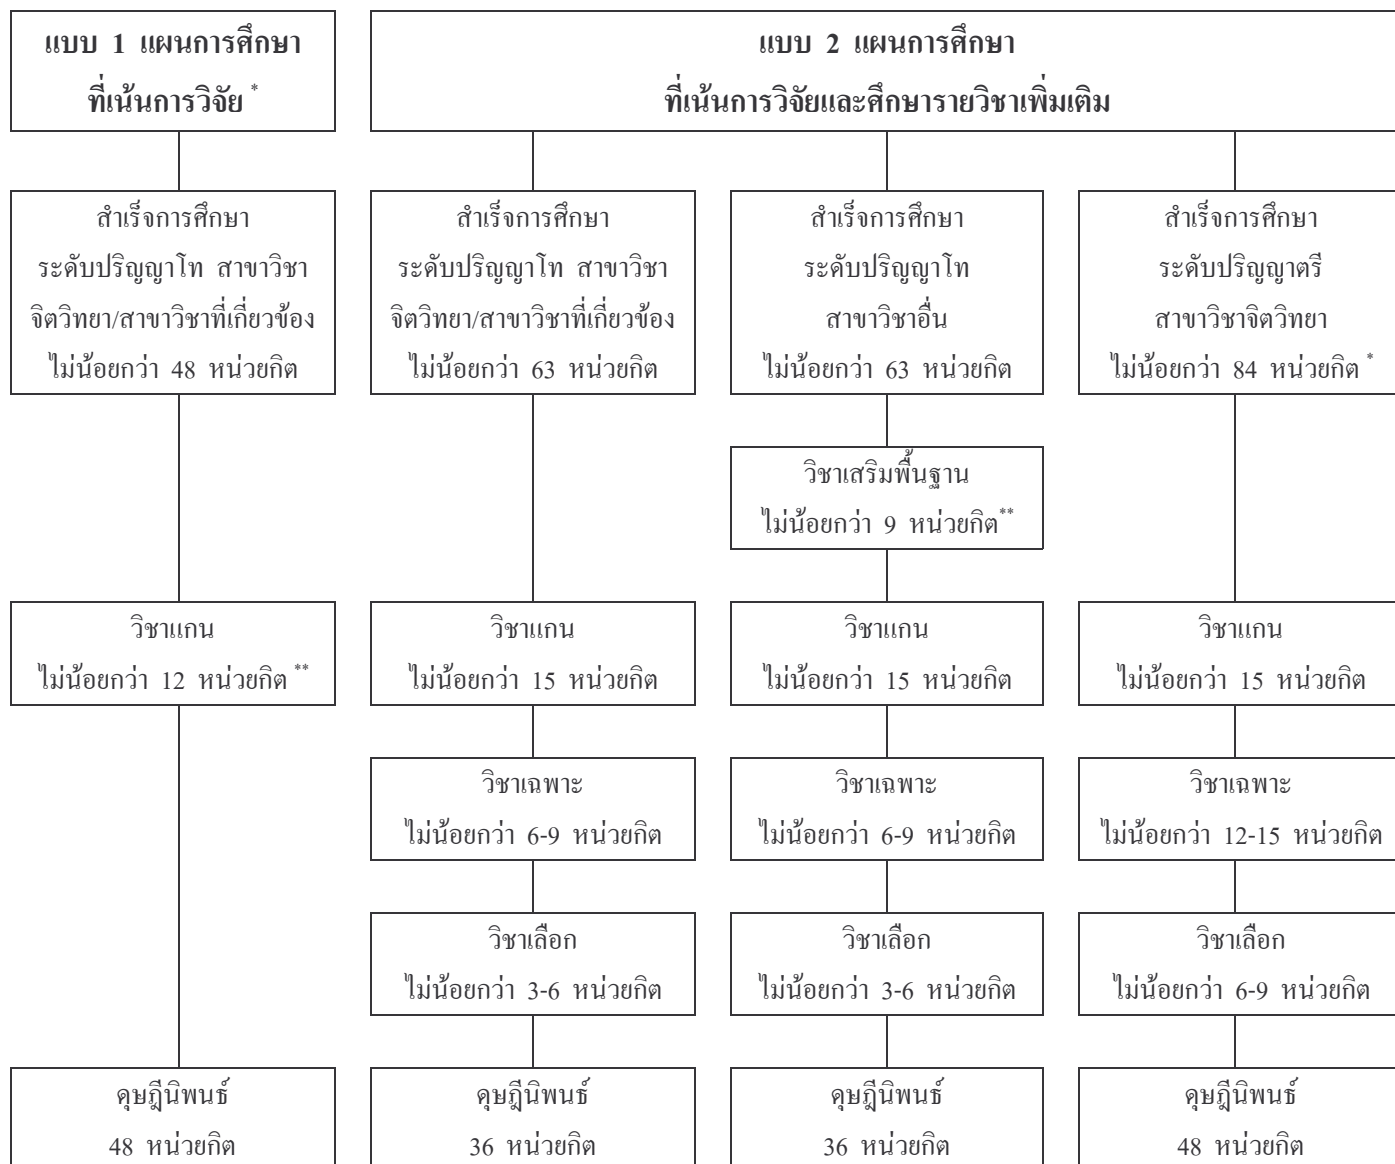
แบบ 1 แผนการศึกษา ที่เน้นการวิจัย *

สำเร็จการศึกษา ระดับปริญญาโท สาขาวิชา จิตวิทยา/สาขาวิชาที่เกี่ยวข้อง ไม่น้อยกว่า 48 หน่วยกิต

วิชาแกน ไม่น้อยกว่า 12 หน่วยกิต **

ดุษฎีนิพนธ์ 48 หน่วยกิต

แบบ 2 แผนการศึกษา ที่เน้นการวิจัยและศึกษารายวิชาเพิ่มเติม

สำเร็จการศึกษา ระดับปริญญาโท สาขาวิชา จิตวิทยา/สาขาวิชาที่เกี่ยวข้อง ไม่น้อยกว่า 63 หน่วยกิต

วิชาแกน ไม่น้อยกว่า 15 หน่วยกิต

วิชาเฉพาะ ไม่น้อยกว่า 6-9 หน่วยกิต

วิชาเลือก ไม่น้อยกว่า 3-6 หน่วยกิต

ดุษฎีนิพนธ์ 36 หน่วยกิต

สำเร็จการศึกษา ระดับปริญญาโท สาขาวิชาอื่น ไม่น้อยกว่า 63 หน่วยกิต

วิชาเสริมพื้นฐาน ไม่น้อยกว่า 9 หน่วยกิต**

วิชาแกน ไม่น้อยกว่า 15 หน่วยกิต

วิชาเฉพาะ ไม่น้อยกว่า 6-9 หน่วยกิต

วิชาเลือก ไม่น้อยกว่า 3-6 หน่วยกิต

ดุษฎีนิพนธ์ 36 หน่วยกิต

สำเร็จการศึกษา ระดับปริญญาตรี สาขาวิชาจิตวิทยา ไม่น้อยกว่า 84 หน่วยกิต *

วิชาแกน ไม่น้อยกว่า 15 หน่วยกิต

วิชาเฉพาะ ไม่น้อยกว่า 12-15 หน่วยกิต

วิชาเลือก ไม่น้อยกว่า 6-9 หน่วยกิต

ดุษฎีนิพนธ์ 48 หน่วยกิต